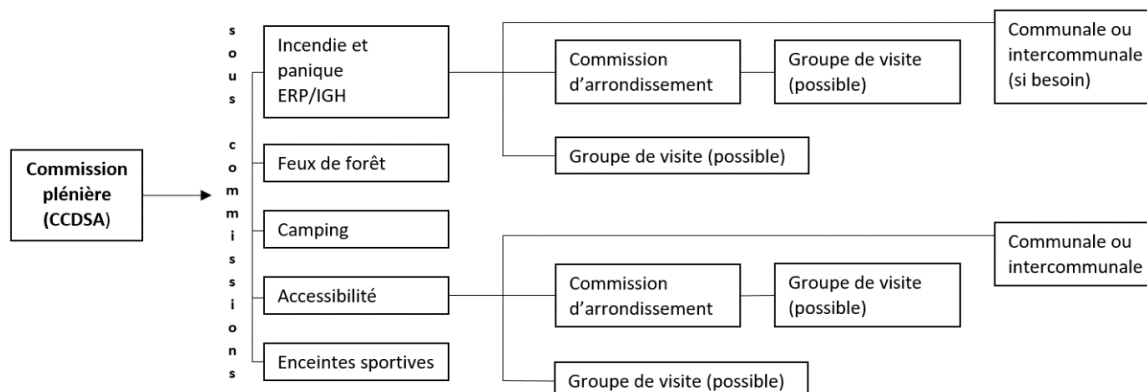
Commission plénière (CCDSA)

sous commissions

Incendie et panique ERP/IGH

Commission d'arrondissement

Groupe de visite (possible)

Communale ou intercommunale (si besoin)

Groupe de visite (possible)

Feux de forêt

Camping

Accessibilité

Commission d'arrondissement

Groupe de visite (possible)

Communale ou intercommunale

Groupe de visite (possible)

Enceintes sportives